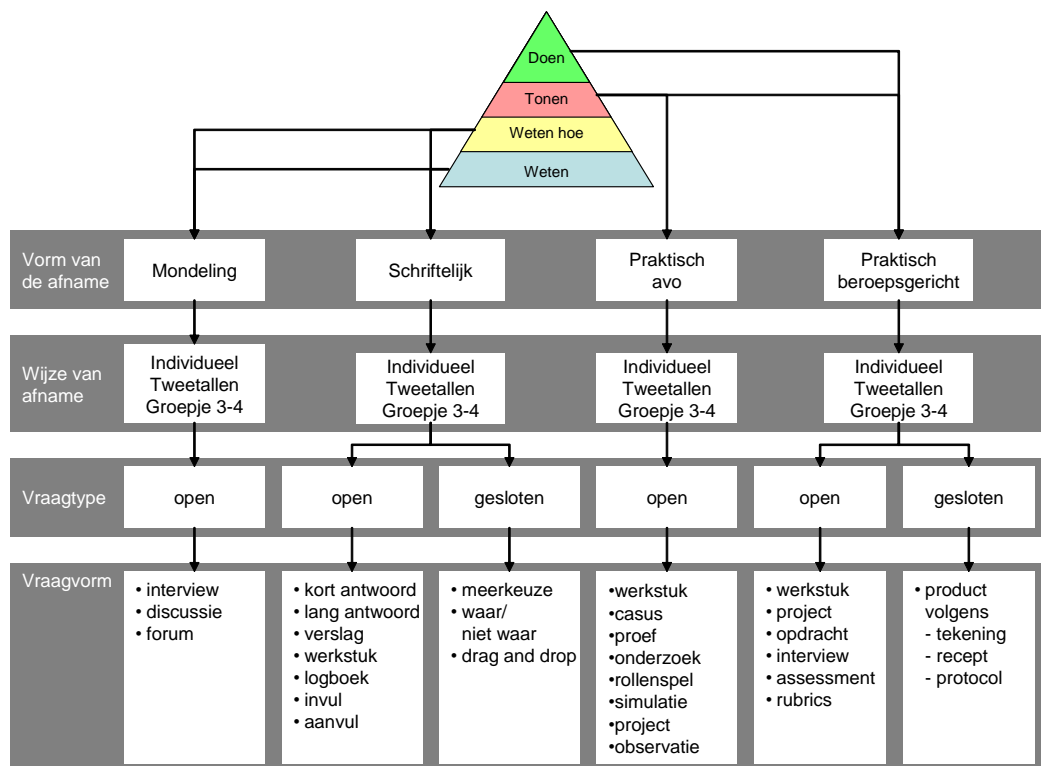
Doen
Tonen
Weten hoe
Weten

Vorm van de afname

Mondeling

Schriftelijk

Praktisch avo

Praktisch beroepsgericht

Wijze van afname

Individueel
Tweetallen
Groepje 3-4

Individueel
Tweetallen
Groepje 3-4

Individueel
Tweetallen
Groepje 3-4

Individueel
Tweetallen
Groepje 3-4

Vraagtype

open

open

gesloten

open

open

gesloten

Vraagvorm

• interview
• discussie
• forum

• kort antwoord
• lang antwoord
• verslag
• werkstuk
• logboek
• invul
• aanvul

• meerkeuze
• waar/ niet waar
• drag and drop

•werkstuk
•casus
•proef
•onderzoek
•rollenspel
•simulatie
•project
•observatie

• werkstuk
• project
• opdracht
• interview
• assessment
• rubrics

• product volgens
- tekening
- recept
- protocol